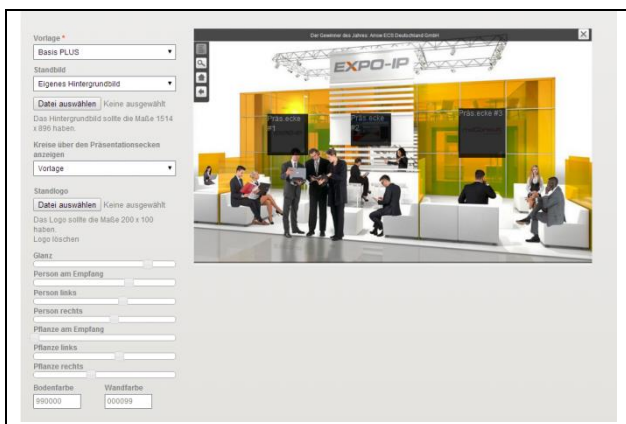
Vorlage *
Basis PLUS
Standbild
Eigenes Hintergrundbild
Datei auswählen Keine ausgewählt
Das Hintergrundbild sollte die Maße 1514 x 896 haben.
Kreise über den Präsentationsecken anzeigen
Vorlage
Standlogo
Datei auswählen Keine ausgewählt
Das Logo sollte die Maße 200 x 100 haben.
Logo löschen
Glanz
Person am Empfang
Person links
Person rechts
Pflanze am Empfang
Pflanze links
Pflanze rechts
Bodenfarbe
990000
Wandfarbe
000099

Der Gewinner des Jahres: Anne ECX Deutschland GmbH
EXPO-IP
Präs.ecke #1
Präs.ecke #2
Präs.ecke #3